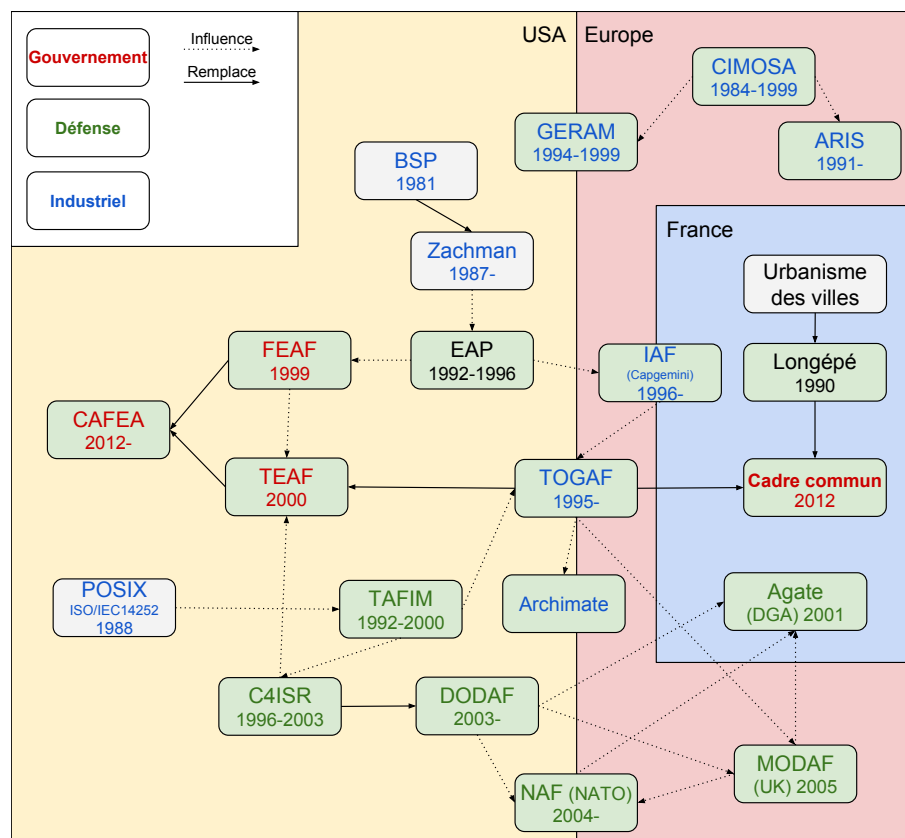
Gouvernement
Défense
Industriel
Influence
Remplace

USA
Europe
France

CIMOSA
1984-1999

GERAM
1994-1999

ARIS
1991-

BSP
1981

Zachman
1987-

Urbanisme des villes

FEAF
1999

EAP
1992-1996

IAF
(Capgemini)
1996-

Longépé
1990

CAFEA
2012-

TEAF
2000

TOGAF
1995-

Cadre commun
2012

POSIX
ISO/IEC14252
1988

TAFIM
1992-2000

Archimate

Agate
(DGA) 2001

C4ISR
1996-2003

DODAF
2003-

MODAF
(UK) 2005

NAF (NATO)
2004-